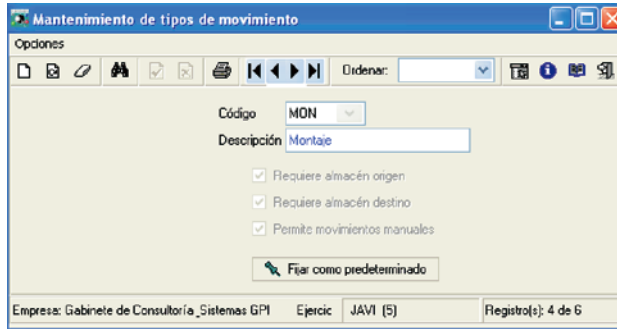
Mantenimiento de tipos de movimiento

Opciones

Ordenar:

Código MON

Descripción Montaje

Requiere almacén origen

Requiere almacén destino

Permite movimientos manuales

Fijar como predeterminado

Empresa: Gabinete de Consultoría_Sistemas GPI | Ejercic | JAVI (5) | Registro(s): 4 de 6